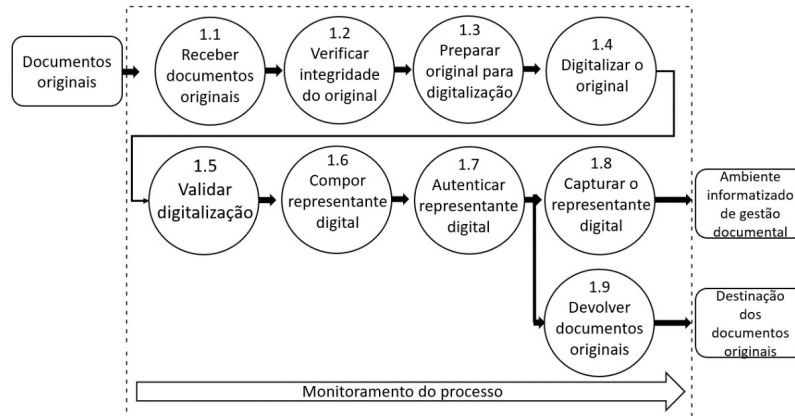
Documentos originais

1.1
Receber documentos originais

1.2
Verificar integridade do original

1.3
Preparar original para digitalização

1.4
Digitalizar o original

1.5
Validar digitalização

1.6
Compor representante digital

1.7
Autenticar representante digital

1.8
Capturar o representante digital

Ambiente informatizado de gestão documental

1.9
Devolver documentos originais

Destinação dos documentos originais

Monitoramento do processo